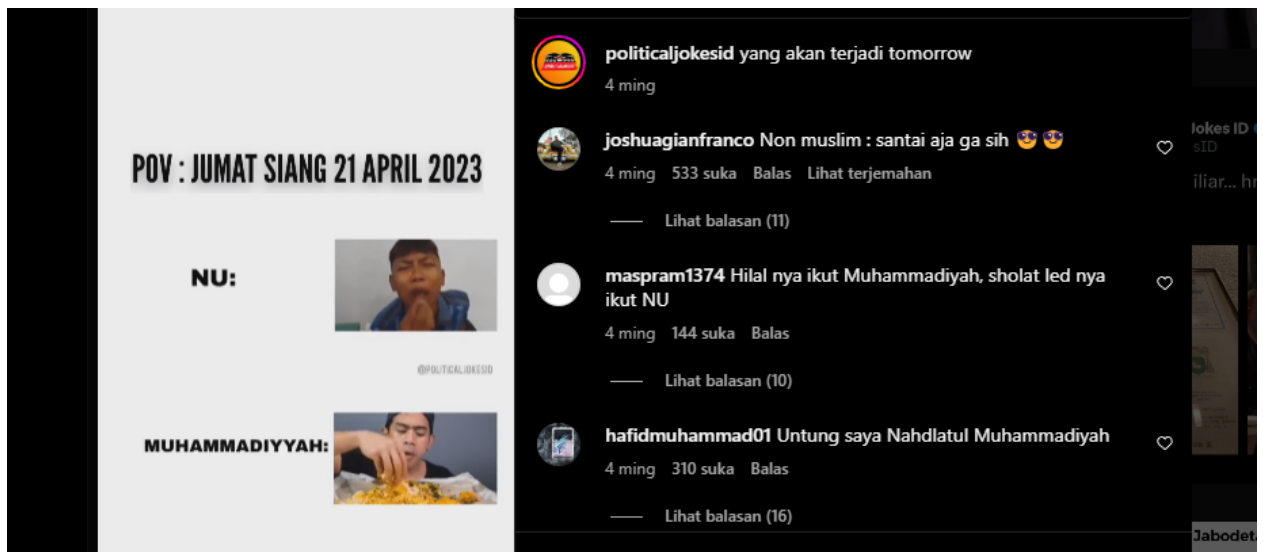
POV : JUMAT SIANG 21 APRIL 2023

NU:

@POLITICALJOKESID

MUHAMMADIYYAH:

politicaljokesid yang akan terjadi tomorrow
4 ming

joshuagianfranco Non muslim : santai aja ga sih 😎😎
4 ming 533 suka Balas Lihat terjemahan

Lihat balasan (11)

maspram1374 Hilal nya ikut Muhammadiyah, sholat led nya ikut NU
4 ming 144 suka Balas

Lihat balasan (10)

hafidmuhammad01 Untung saya Nahdlatul Muhammadiyah
4 ming 310 suka Balas

Lihat balasan (16)

Jokes ID
sID
iliar... h

Jabodet